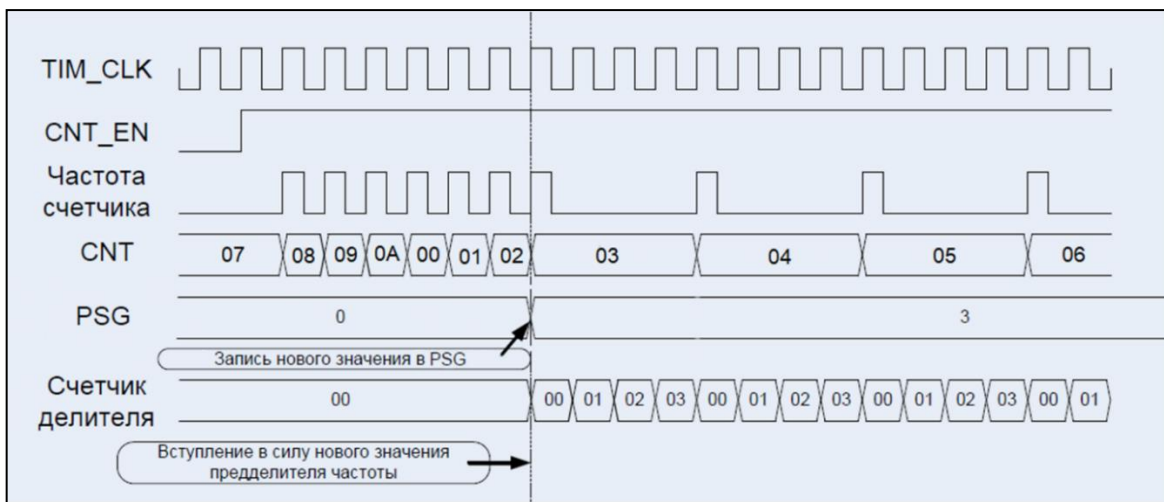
TIM_CLK

CNT_EN

Частота счетчика

CNT

| 07 | 08 | 09 | 0A | 00 | 01 | 02 | 03 | 04 | 05 | 06 |
|---|---|---|---|---|---|---|---|---|---|---|

PSG

| 0 | 3 |
|---|---|

Запись нового значения в PSG

Счетчик делителя

| 00 | 00 | 01 | 02 | 03 | 00 | 01 | 02 | 03 | 00 | 01 | 02 | 03 | 00 | 01 |
|---|---|---|---|---|---|---|---|---|---|---|---|---|---|---|

Вступление в силу нового значения предделителя частоты